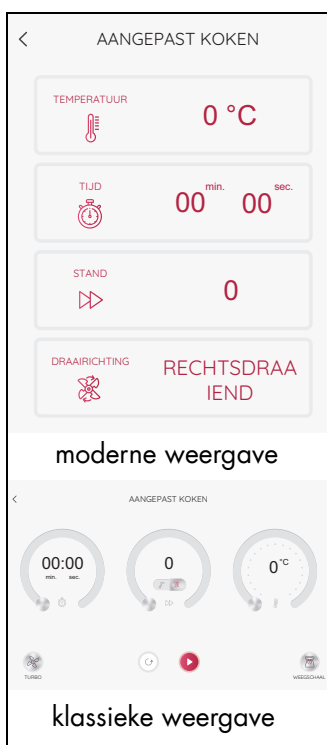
<

AANGEPAST KOKEN

TEMPERATUUR

0 °C

TIJD

00 min. 00 sec.

STAND

0

DRAAIRICHTING

RECHTSDRAAIEND

moderne weergave

<

AANGEPAST KOKEN

00:00
min. sec.

0

0°C

TURBO

WEEGSCHAAL

klassieke weergave